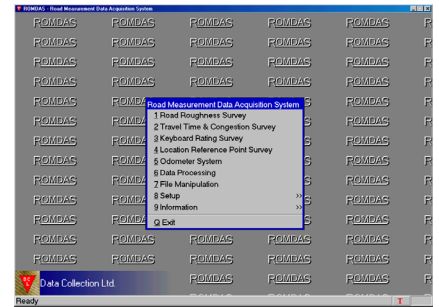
ROMDAS - Road Measurement Data Acquisition System

ROMDAS ROMDAS ROMDAS ROMDAS ROMDAS R
ROMDAS ROMDAS ROMDAS ROMDAS ROMDAS R
ROMDAS ROMDAS ROMDAS ROMDAS ROMDAS R
ROMDAS ROMDAS ROMDAS ROMDAS ROMDAS R

Road Measurement Data Acquisition System
1 Road Roughness Survey
2 Travel Time & Congestion Survey
3 Keyboard Rating Survey
4 Location Reference Point Survey
5 Odometer System
6 Data Processing
7 File Manipulation
8 Setup >>
9 Information >>
Q Exit

ROMDAS ROMDAS ROMDAS ROMDAS ROMDAS R
ROMDAS ROMDAS ROMDAS ROMDAS R

Data Collection Ltd.
Ready